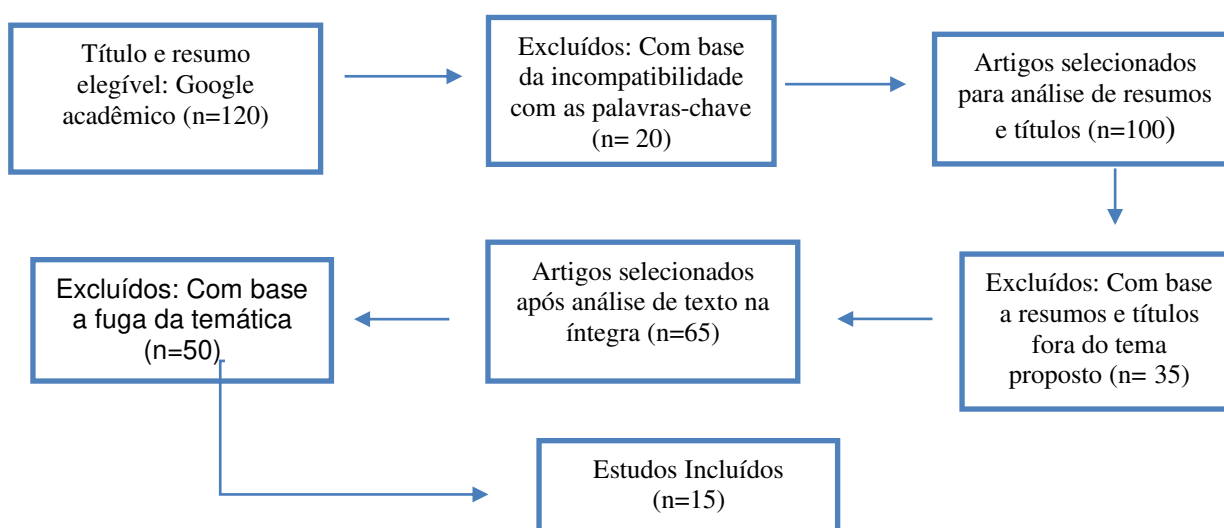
Título e resumo elegível: Google acadêmico (n=120)

Excluídos: Com base da incompatibilidade com as palavras-chave (n= 20)

Artigos selecionados para análise de resumos e títulos (n=100)

Excluídos: Com base a resumos e títulos fora do tema proposto (n= 35)

Artigos selecionados após análise de texto na íntegra (n=65)

Excluídos: Com base a fuga da temática (n=50)

Estudos Incluídos (n=15)